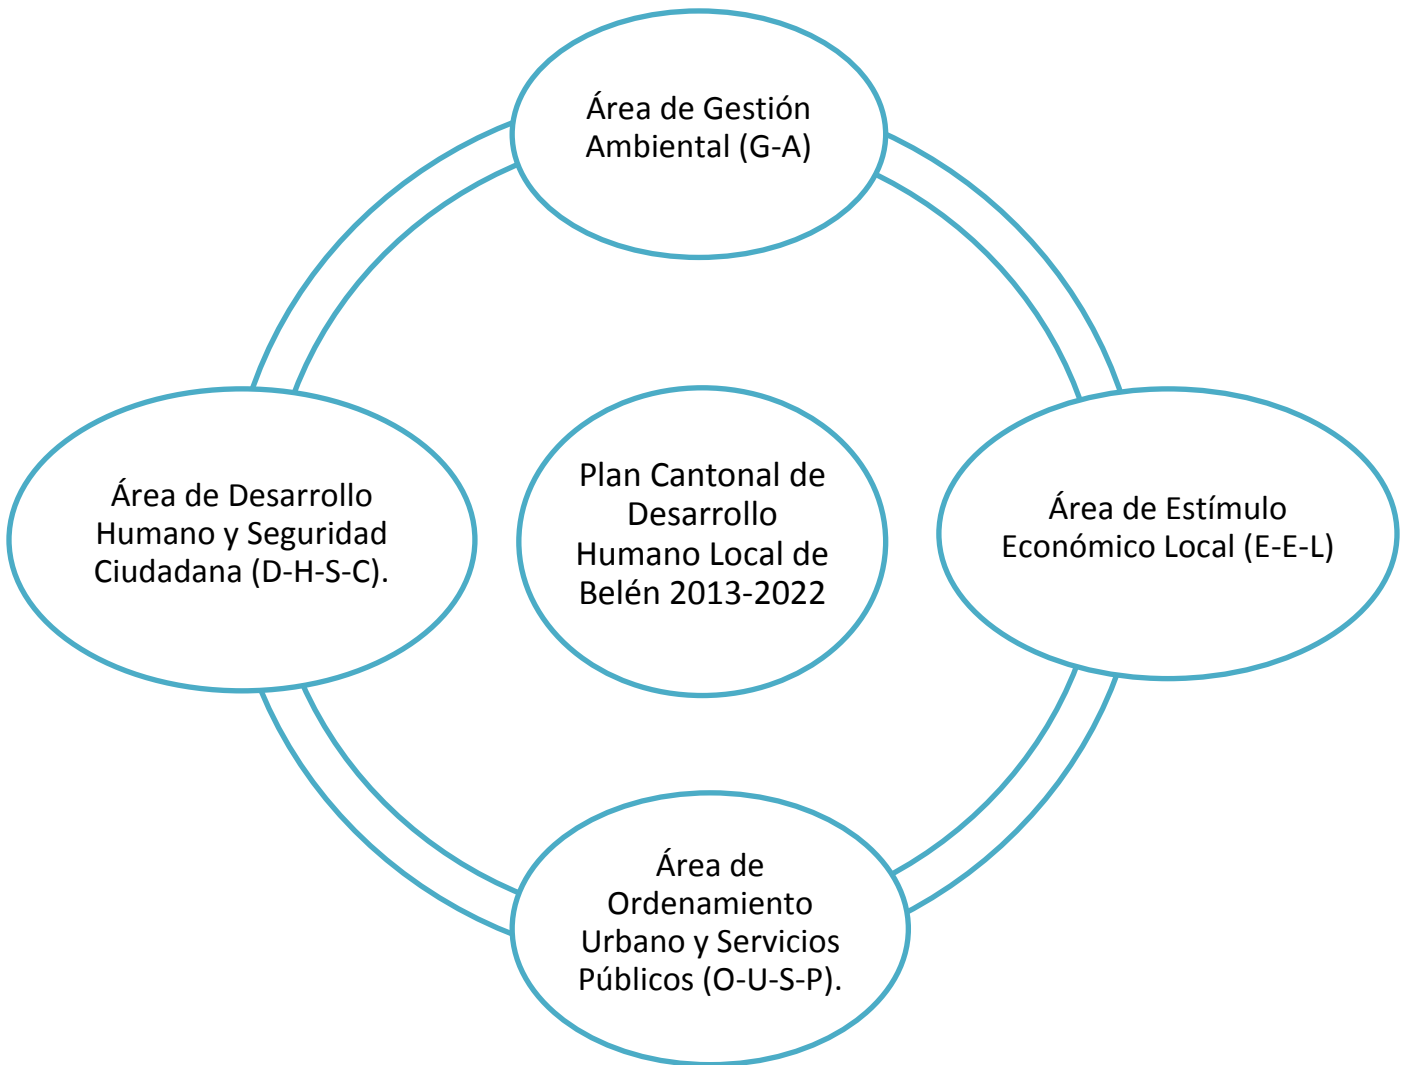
Área de Gestión Ambiental (G-A)

Área de Desarrollo Humano y Seguridad Ciudadana (D-H-S-C).

Plan Cantonal de Desarrollo Humano Local de Belén 2013-2022

Área de Estímulo Económico Local (E-E-L)

Área de Ordenamiento Urbano y Servicios Públicos (O-U-S-P).